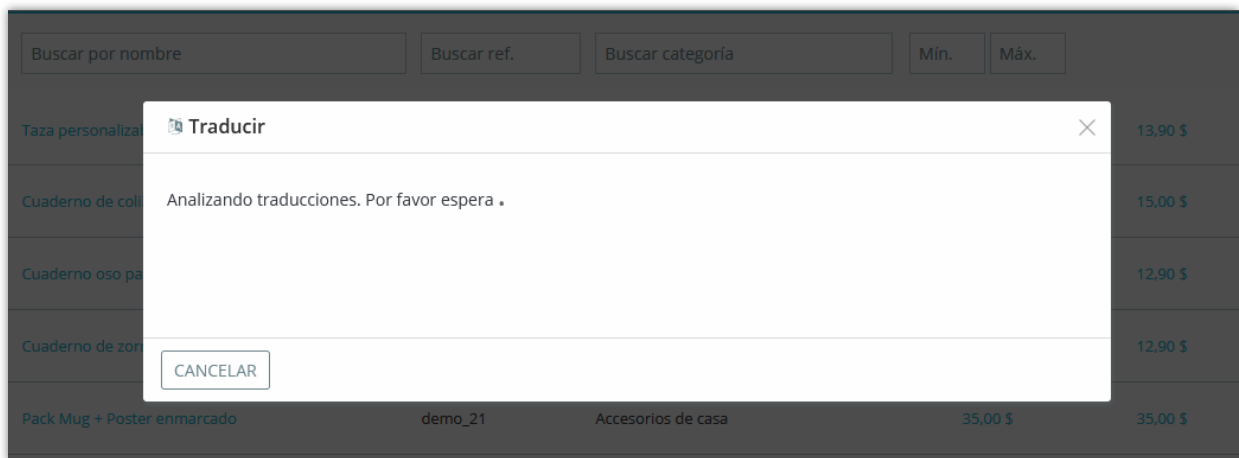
Buscar por nombre

Buscar ref.

Buscar categoría

Mín.

Máx.

Taza personalizat

13,90 $

Cuaderno de coli

15,00 $

Cuaderno oso pa

12,90 $

Cuaderno de zor

12,90 $

Traducir

Analizando traducciones. Por favor espera .

CANCELAR

Pack Mug + Poster enmarcado | demo_21 | Accesorios de casa | 35,00 $ | 35,00 $